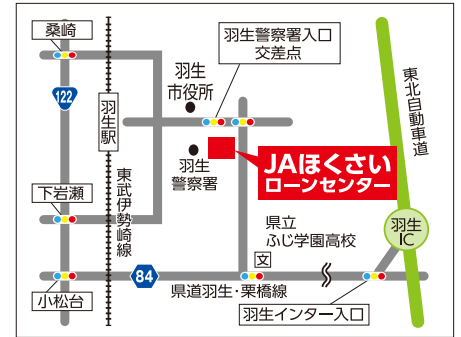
桑崎

羽生警察署入口
交差点

東北自動車道

122

羽生駅

羽生
市役所

羽生
警察署

JAほくさい
ローンセンター

東武伊勢崎線

下岩瀬

県立
ふじ学園高校

文

羽生
IC

84

県道羽生・栗橋線

小松台

羽生インター入口